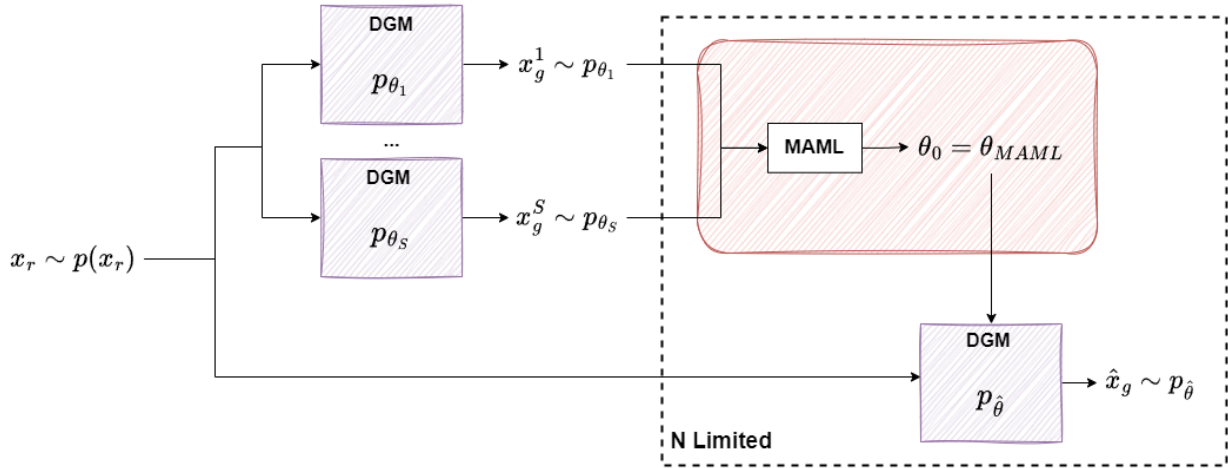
DGM
$p_{\theta_1}$

$x_g^1 \sim p_{\theta_1}$

...

DGM
$p_{\theta_S}$

$x_g^S \sim p_{\theta_S}$

$x_r \sim p(x_r)$

MAML

$\theta_0 = \theta_{MAML}$

DGM
$p_{\hat{\theta}}$

$\hat{x}_g \sim p_{\hat{\theta}}$

N Limited